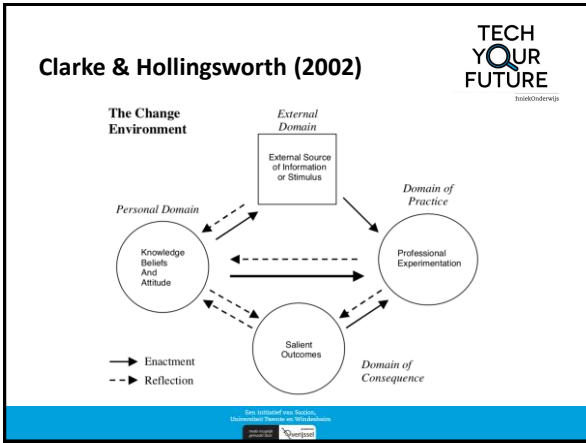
Clarke & Hollingsworth (2002)

TECH YOUR FUTURE
TechniekOnderwijs

The Change Environment

External Domain

External Source of Information or Stimulus

Domain of Practice

Personal Domain

Knowledge Beliefs And Attitude

Professional Experimentation

Salient Outcomes

Domain of Consequence

Enactment

Reflection

Een initiatief van Saxion, Universiteit Twente en Windesheim

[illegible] Overijssel